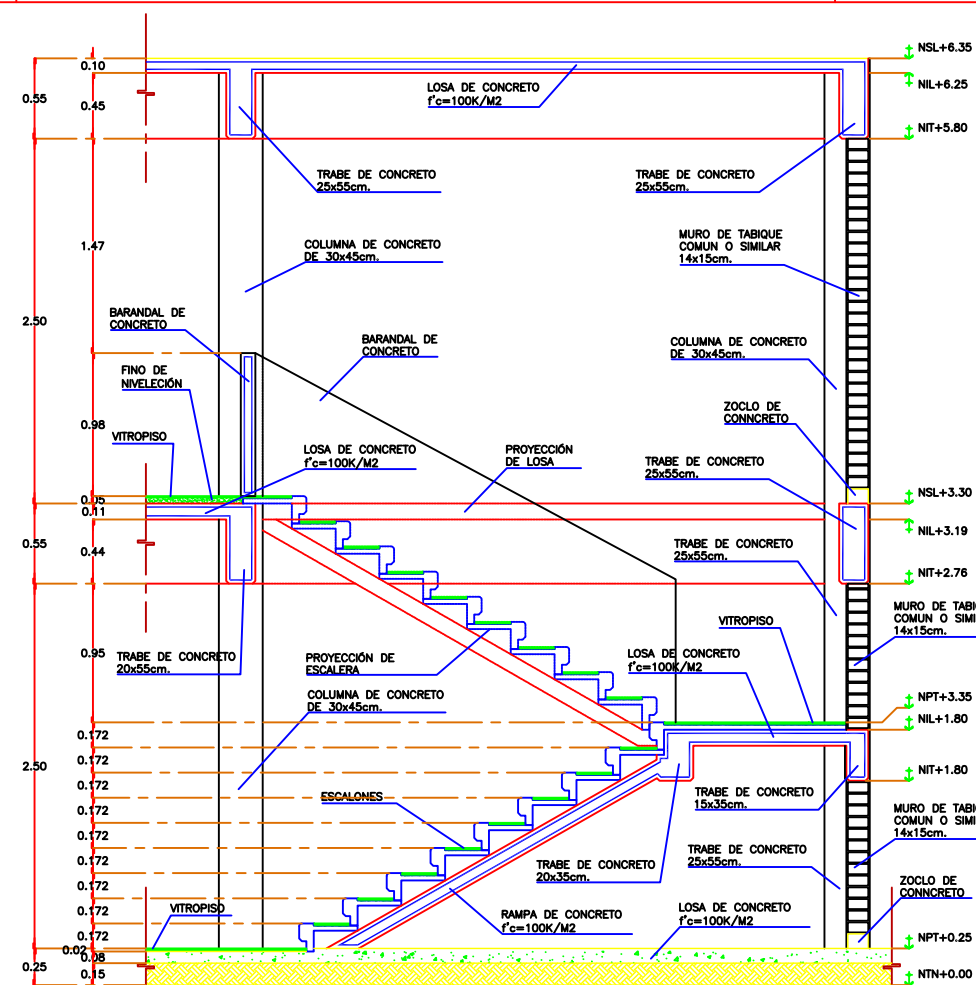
0.10
0.55
0.45
NSL+6.35
NIL+6.25
NIT+5.80
LOSA DE CONCRETO
f'c=100K/M2
TRABE DE CONCRETO
25x55cm.
TRABE DE CONCRETO
25x55cm.
1.47
COLUMNA DE CONCRETO
DE 30x45cm.
MURO DE TABIQUE
COMUN O SIMILAR
14x15cm.
2.50
BARANDAL DE
CONCRETO
BARANDAL DE
CONCRETO
COLUMNA DE CONCRETO
DE 30x45cm.
FINO DE
NIVELECIÓN
ZOCLO DE
CONNCRETO
0.98
VITROPISO
LOSA DE CONCRETO
f'c=100K/M2
PROYECCIÓN
DE LOSA
TRABE DE CONCRETO
25x55cm.
0.05
0.11
NSL+3.30
NIL+3.19
0.55
0.44
TRABE DE CONCRETO
25x55cm.
NIT+2.76
MURO DE TABI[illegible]
COMUN O SIMI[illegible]
14x15cm.
VITROPISO
0.95
TRABE DE CONCRETO
20x55cm.
PROYECCIÓN DE
ESCALERA
LOSA DE CONCRETO
f'c=100K/M2
COLUMNA DE CONCRETO
DE 30x45cm.
NPT+3.35
NIL+1.80
0.172
0.172
2.50
0.172
NIT+1.80
0.172
TRABE DE CONCRETO
15x35cm.
ESCALONES
0.172
MURO DE TABI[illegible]
COMUN O SIMI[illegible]
14x15cm.
0.172
TRABE DE CONCRETO
25x55cm.
0.172
TRABE DE CONCRETO
20x35cm.
0.172
ZOCLO DE
CONNCRETO
VITROPISO
RAMPA DE CONCRETO
f'c=100K/M2
LOSA DE CONCRETO
f'c=100K/M2
0.172
NPT+0.25
0.02
0.08
0.25
0.15
NTN+0.00